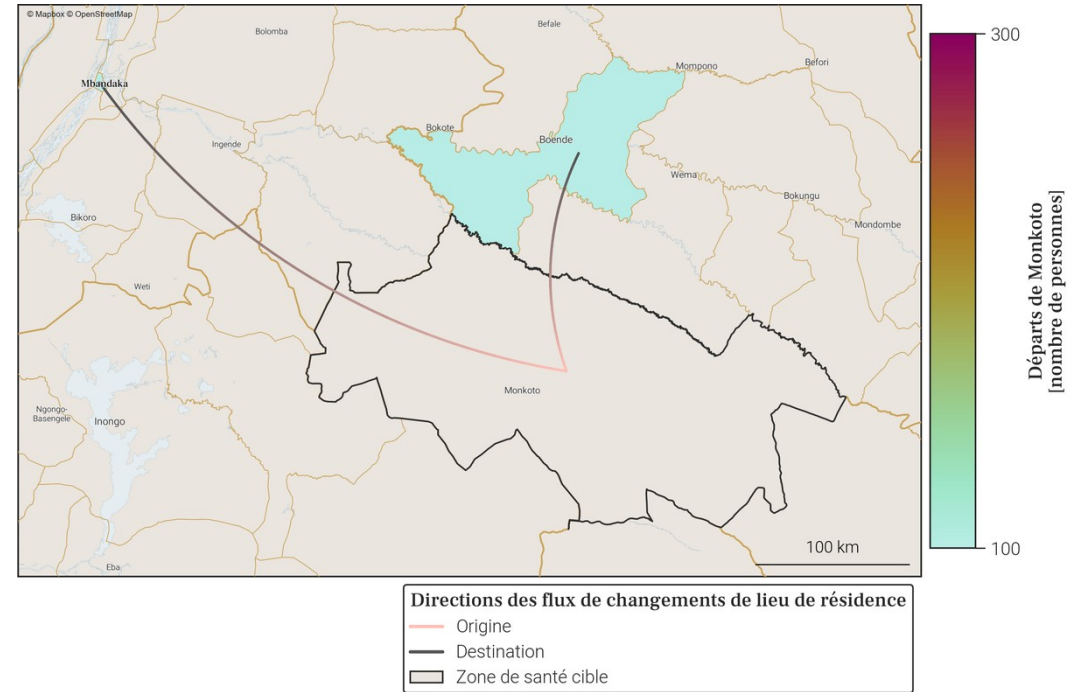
© Mapbox © OpenStreetMap

Bolomba
Befale
Mompono
Befori
Mbandaka
Bokote
Boende
Ingende
Wema
Bokungu
Mondombe
Bikoro
Weti
Monkoto
Ngongo-Basengele
Inongo
Eba
100 km

300
100
Départs de Monkoto [nombre de personnes]

Directions des flux de changements de lieu de résidence
Origine
Destination
Zone de santé cible